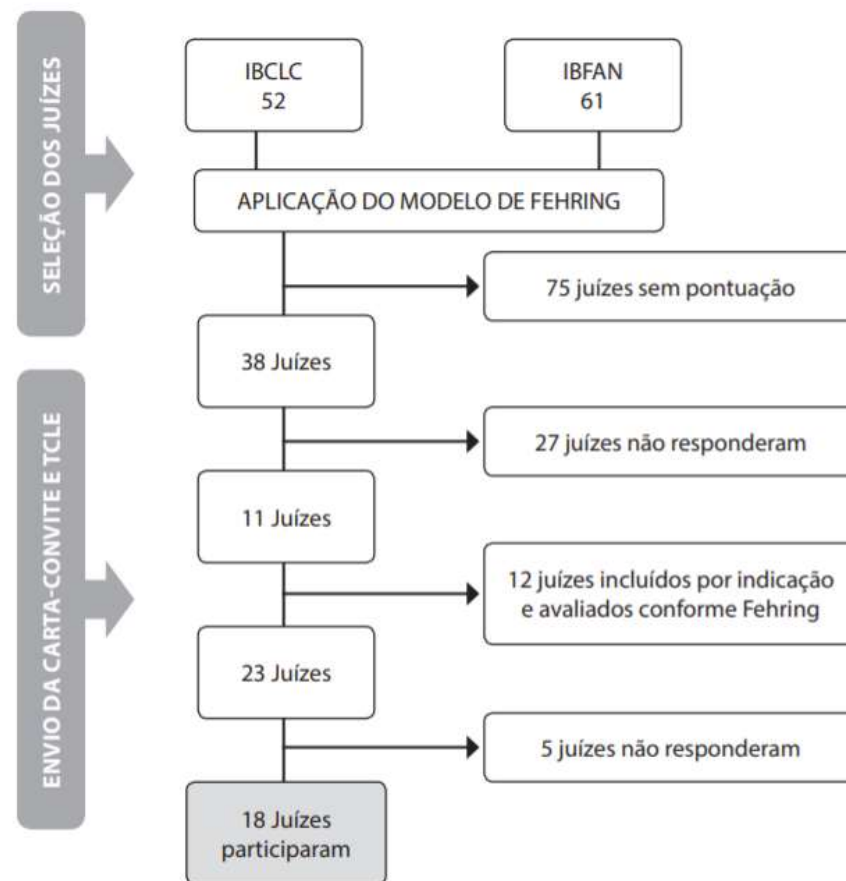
SELEÇÃO DOS JUÍZES

IBCLC
52

IBFAN
61

APLICAÇÃO DO MODELO DE FEHRING

75 juízes sem pontuação

ENVIO DA CARTA-CONVITE E TCLE

38 Juízes

27 juízes não responderam

11 Juízes

12 juízes incluídos por indicação e avaliados conforme Fehring

23 Juízes

5 juízes não responderam

18 Juízes participaram